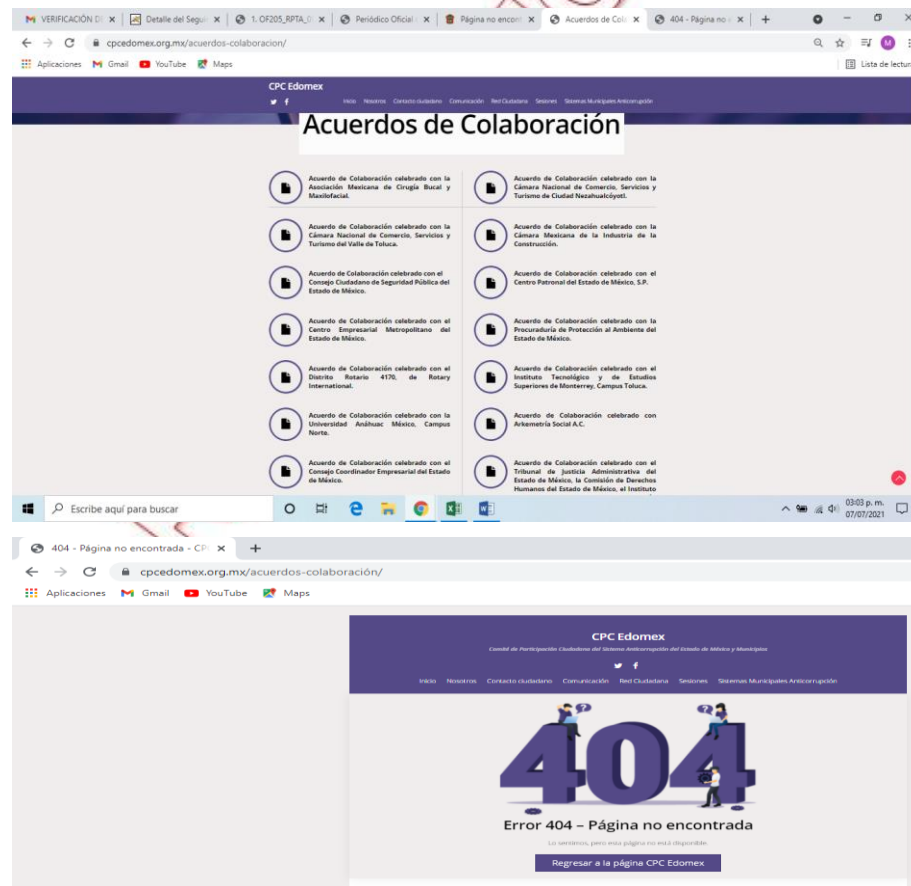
VERIFICACIÓN DI × | Detalle del Segui × | 1. OF205_RPTA_D × | Periódico Oficial × | Página no encontr × | Acuerdos de Cola × | 404 - Página no × | +

cpcedomex.org.mx/acuerdos-colaboracion/

Aplicaciones Gmail YouTube Maps | Lista de lectu

CPC Edomex

Inicio Nosotros Contacto ciudadano Comunicación Red Ciudadana Sesiones Sistemas Municipales Anticorrupción

Acuerdos de Colaboración

Acuerdo de Colaboración celebrado con la Asociación Mexicana de Cirugía Bucal y Maxilofacial.

Acuerdo de Colaboración celebrado con la Cámara Nacional de Comercio, Servicios y Turismo de Ciudad Nezahualcóyotl.

Acuerdo de Colaboración celebrado con la Cámara Nacional de Comercio, Servicios y Turismo del Valle de Toluca.

Acuerdo de Colaboración celebrado con la Cámara Mexicana de la Industria de la Construcción.

Acuerdo de Colaboración celebrado con el Consejo Ciudadano de Seguridad Pública del Estado de México.

Acuerdo de Colaboración celebrado con el Centro Patronal del Estado de México, S.P.

Acuerdo de Colaboración celebrado con el Centro Empresarial Metropolitano del Estado de México.

Acuerdo de Colaboración celebrado con la Procuraduría de Protección al Ambiente del Estado de México.

Acuerdo de Colaboración celebrado con el Distrito Rotario 4170, de Rotary International.

Acuerdo de Colaboración celebrado con el Instituto Tecnológico y de Estudios Superiores de Monterrey, Campus Toluca.

Acuerdo de Colaboración celebrado con la Universidad Anáhuac México, Campus Norte.

Acuerdo de Colaboración celebrado con Arkemetría Social A.C.

Acuerdo de Colaboración celebrado con el Consejo Coordinador Empresarial del Estado de México.

Acuerdo de Colaboración celebrado con el Tribunal de Justicia Administrativa del Estado de México, la Comisión de Derechos Humanos del Estado de México, el Instituto

Escribe aquí para buscar

03:03 p. m. 07/07/2021

404 - Página no encontrada - CPC × | +

cpcedomex.org.mx/acuerdos-colaboración/

Aplicaciones Gmail YouTube Maps

CPC Edomex

Comité de Participación Ciudadana del Sistema Anticorrupción del Estado de México y Municipios

Inicio Nosotros Contacto ciudadano Comunicación Red Ciudadana Sesiones Sistemas Municipales Anticorrupción

404

Error 404 – Página no encontrada

Lo sentimos, pero esta página no está disponible.

Regresar a la página CPC Edomex